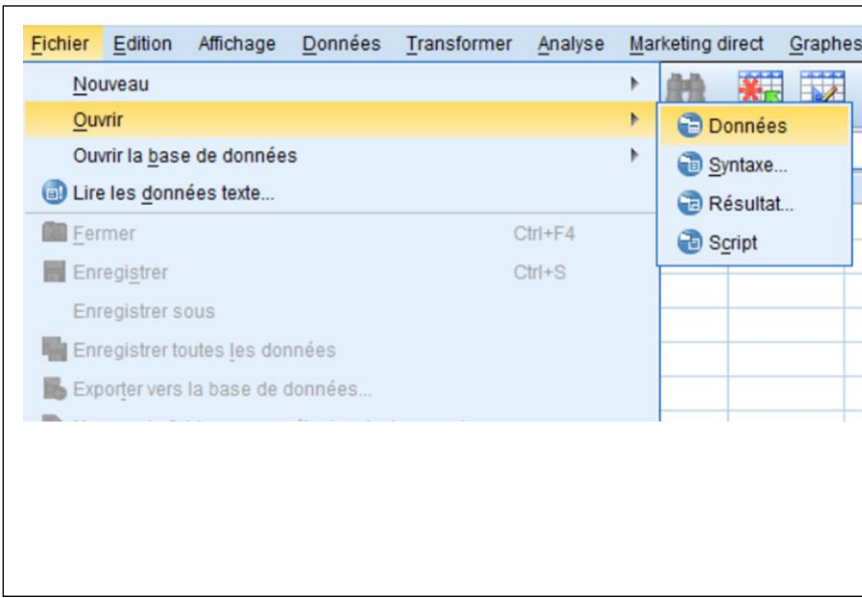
Fichier Edition Affichage Données Transformer Analyse Marketing direct Graphes

Nouveau
Ouvrir
Ouvrir la base de données
Lire les données texte...
Fermer Ctrl+F4
Enregistrer Ctrl+S
Enregistrer sous
Enregistrer toutes les données
Exporter vers la base de données...
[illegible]

Données
Syntaxe...
Résultat...
Script